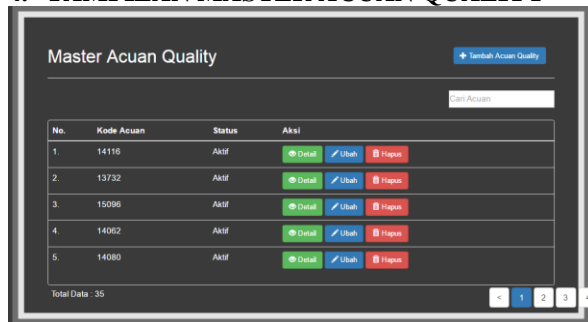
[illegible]

Master Acuan Quality

+ Tambah Acuan Quality

Cari Acuan

| No. | Kode Acuan | Status | Aksi |
|---|---|---|---|
| 1. | 14116 | Aktif | Detail Ubah Hapus |
| 2. | 13732 | Aktif | Detail Ubah Hapus |
| 3. | 15096 | Aktif | Detail Ubah Hapus |
| 4. | 14062 | Aktif | Detail Ubah Hapus |
| 5. | 14080 | Aktif | Detail Ubah Hapus |

Total Data : 35

< 1 2 3 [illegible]